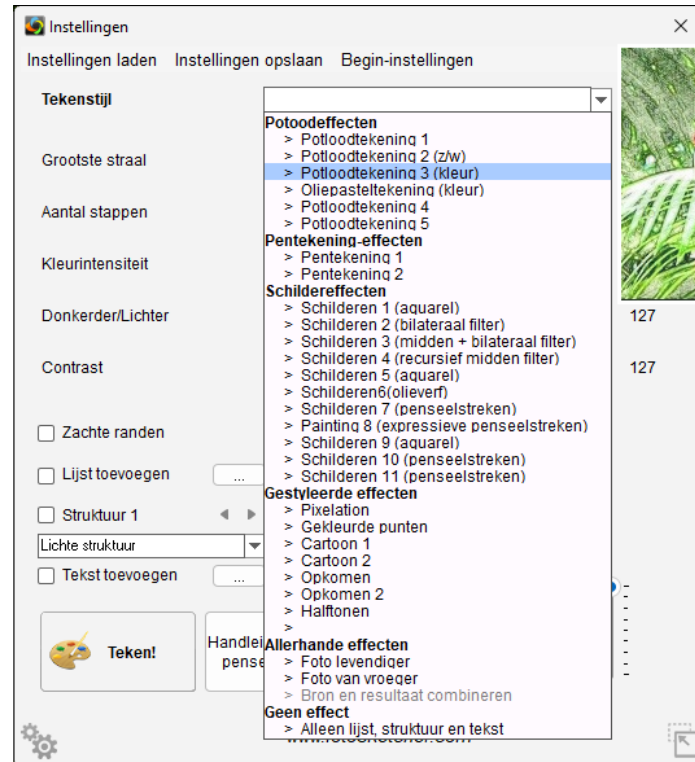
Instellingen

Instellingen laden Instellingen opslaan Begin-instellingen

Tekenstijl

Grootste straal

Aantal stappen

Kleurintensiteit

Donkerder/Lichter 127

Contrast 127

Zachte randen

Lijst toevoegen ...

Struktuur 1

Lichte struktuur

Tekst toevoegen ...

Teken!

Handlei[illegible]
pense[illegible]

Potoodeffecten
> Potloodtekening 1
> Potloodtekening 2 (z/w)
> Potloodtekening 3 (kleur)
> Oliepasteltekening (kleur)
> Potloodtekening 4
> Potloodtekening 5
Pentekening-effecten
> Pentekening 1
> Pentekening 2
Schildereffecten
> Schilderen 1 (aquarel)
> Schilderen 2 (bilateraal filter)
> Schilderen 3 (midden + bilateraal filter)
> Schilderen 4 (recursief midden filter)
> Schilderen 5 (aquarel)
> Schilderen6(olieverf)
> Schilderen 7 (penseelstreken)
> Painting 8 (expressieve penseelstreken)
> Schilderen 9 (aquarel)
> Schilderen 10 (penseelstreken)
> Schilderen 11 (penseelstreken)
Gestyleerde effecten
> Pixelation
> Gekleurde punten
> Cartoon 1
> Cartoon 2
> Opkomen
> Opkomen 2
> Halftonen
>
Allerhande effecten
> Foto levendiger
> Foto van vroeger
> Bron en resultaat combineren
Geen effect
> Alleen lijst, struktuur en tekst

www.fotoschetser.com